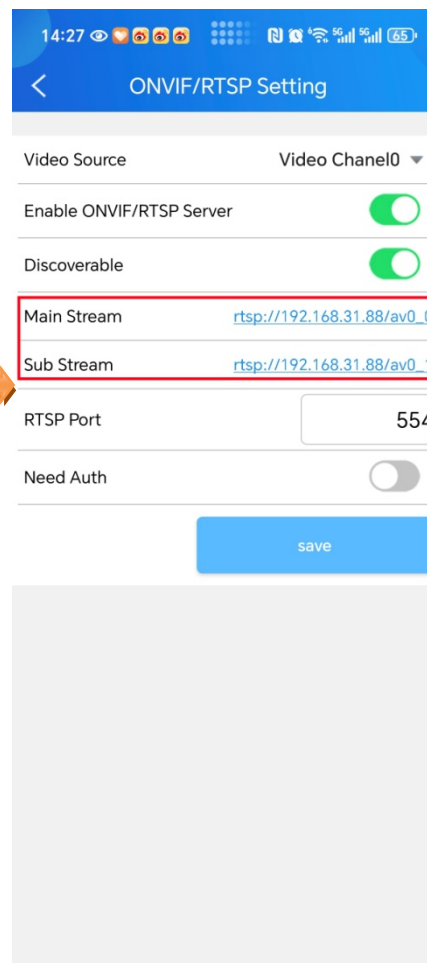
14:27 65

ONVIF/RTSP Setting

Video Source Video Chanel0

Enable ONVIF/RTSP Server

Discoverable

Main Stream rtsp://192.168.31.88/av0_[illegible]

Sub Stream rtsp://192.168.31.88/av0_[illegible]

RTSP Port 554

Need Auth

save